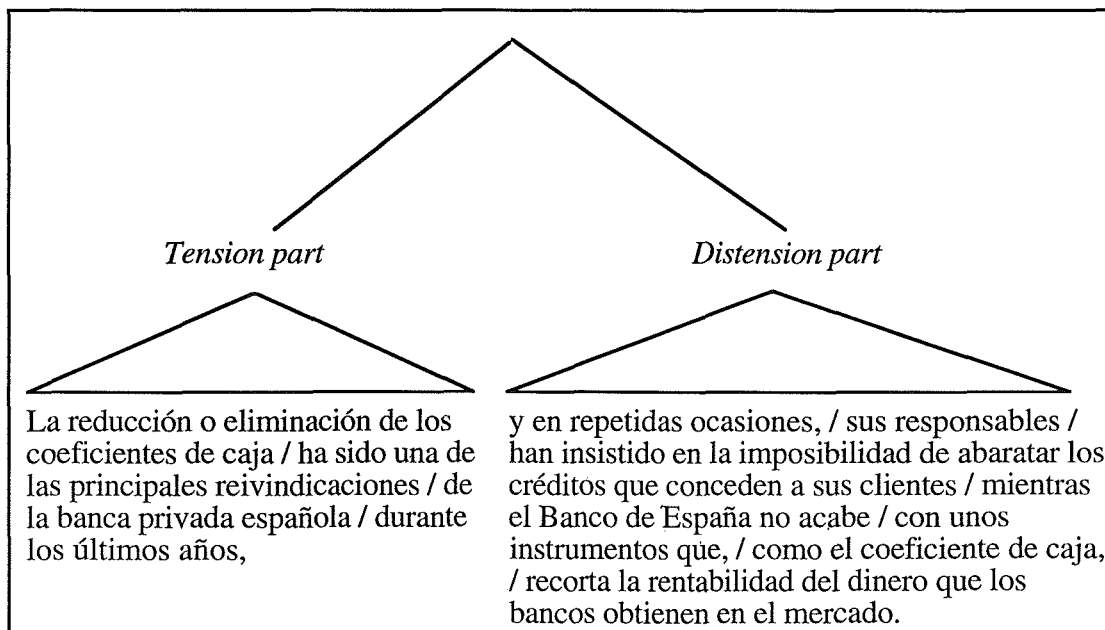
Tension part

Distension part

La reducción o eliminación de los coeficientes de caja / ha sido una de las principales reivindicaciones / de la banca privada española / durante los últimos años,

y en repetidas ocasiones, / sus responsables / han insistido en la imposibilidad de abaratar los créditos que conceden a sus clientes / mientras el Banco de España no acabe / con unos instrumentos que, / como el coeficiente de caja, / recorta la rentabilidad del dinero que los bancos obtienen en el mercado.